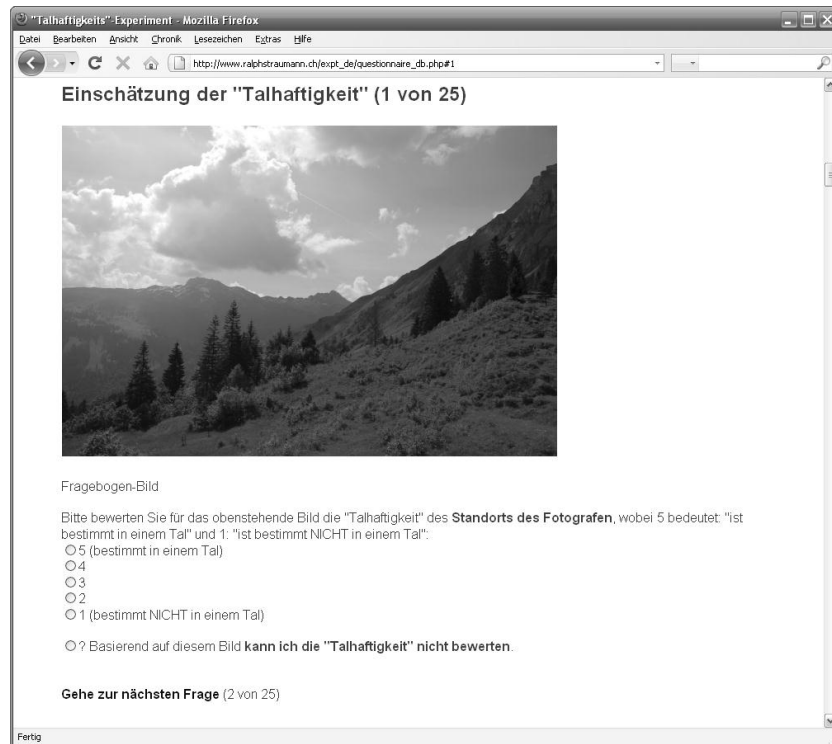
"Talhaftigkeits"-Experiment - Mozilla Firefox

Datei Bearbeiten Ansicht Chronik Lesezeichen Extras Hilfe

http://www.ralphstraumann.ch/expt_de/questionnaire_db.php#1

Einschätzung der "Talhaftigkeit" (1 von 25)

Fragebogen-Bild

Bitte bewerten Sie für das obenstehende Bild die "Talhaftigkeit" des **Standorts des Fotografen**, wobei 5 bedeutet: "ist bestimmt in einem Tal" und 1: "ist bestimmt NICHT in einem Tal":

5 (bestimmt in einem Tal)
4
3
2
1 (bestimmt NICHT in einem Tal)

? Basierend auf diesem Bild **kann ich die "Talhaftigkeit" nicht bewerten**.

**Gehe zur nächsten Frage** (2 von 25)

Fertig